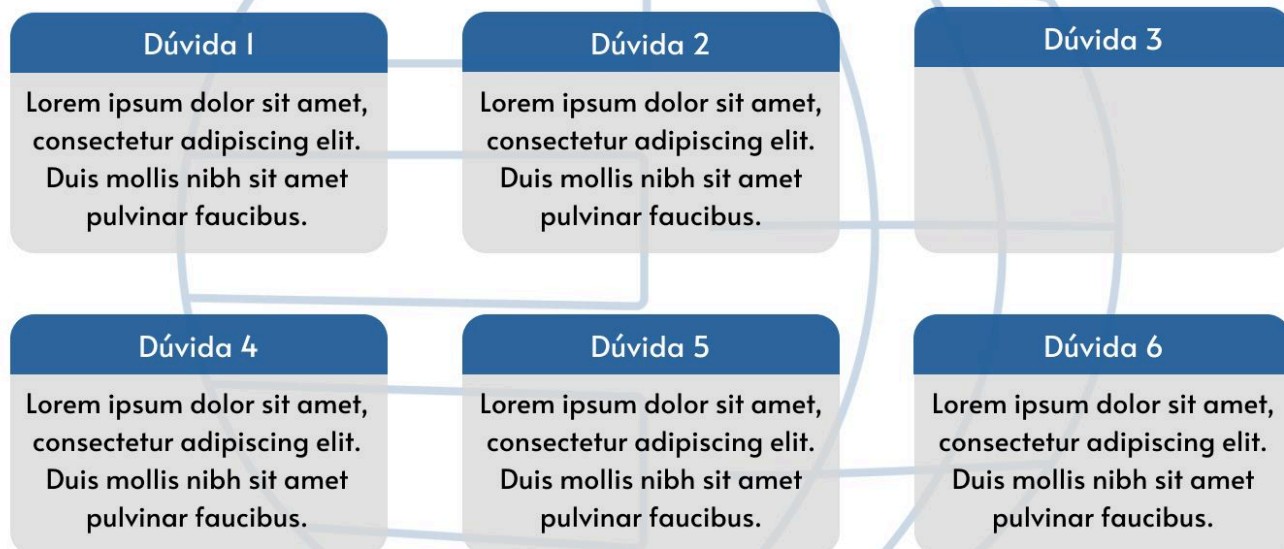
Dúvida 1

Lorem ipsum dolor sit amet, consectetur adipiscing elit. Duis mollis nibh sit amet pulvinar faucibus.

Dúvida 2

Lorem ipsum dolor sit amet, consectetur adipiscing elit. Duis mollis nibh sit amet pulvinar faucibus.

Dúvida 3

Dúvida 4

Lorem ipsum dolor sit amet, consectetur adipiscing elit. Duis mollis nibh sit amet pulvinar faucibus.

Dúvida 5

Lorem ipsum dolor sit amet, consectetur adipiscing elit. Duis mollis nibh sit amet pulvinar faucibus.

Dúvida 6

Lorem ipsum dolor sit amet, consectetur adipiscing elit. Duis mollis nibh sit amet pulvinar faucibus.